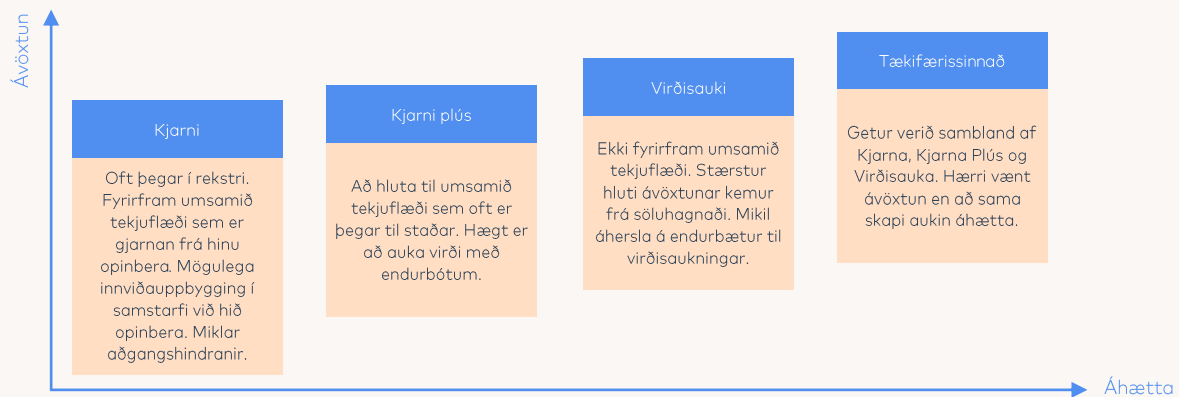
Ávöxtun

Kjarni

Oft þegar í rekstri. Fyrirfram umsamið tekjuflæði sem er gjarnan frá hinu opinbera. Mögulega innviðauppbygging í samstarfi við hið opinbera. Miklar aðgangshindranir.

Kjarni plús

Að hluta til umsamið tekjuflæði sem oft er þegar til staðar. Hægt er að auka virði með endurbótum.

Virðisauki

Ekki fyrirfram umsamið tekjuflæði. Stærstur hluti ávöxtunar kemur frá söluhagnaði. Mikil áhersla á endurbætur til virðisaukningar.

Tækifærissinnað

Getur verið sambland af Kjarna, Kjarna Plús og Virðisauka. Hærri vænt ávöxtun en að sama skapi aukin áhætta.

Áhætta